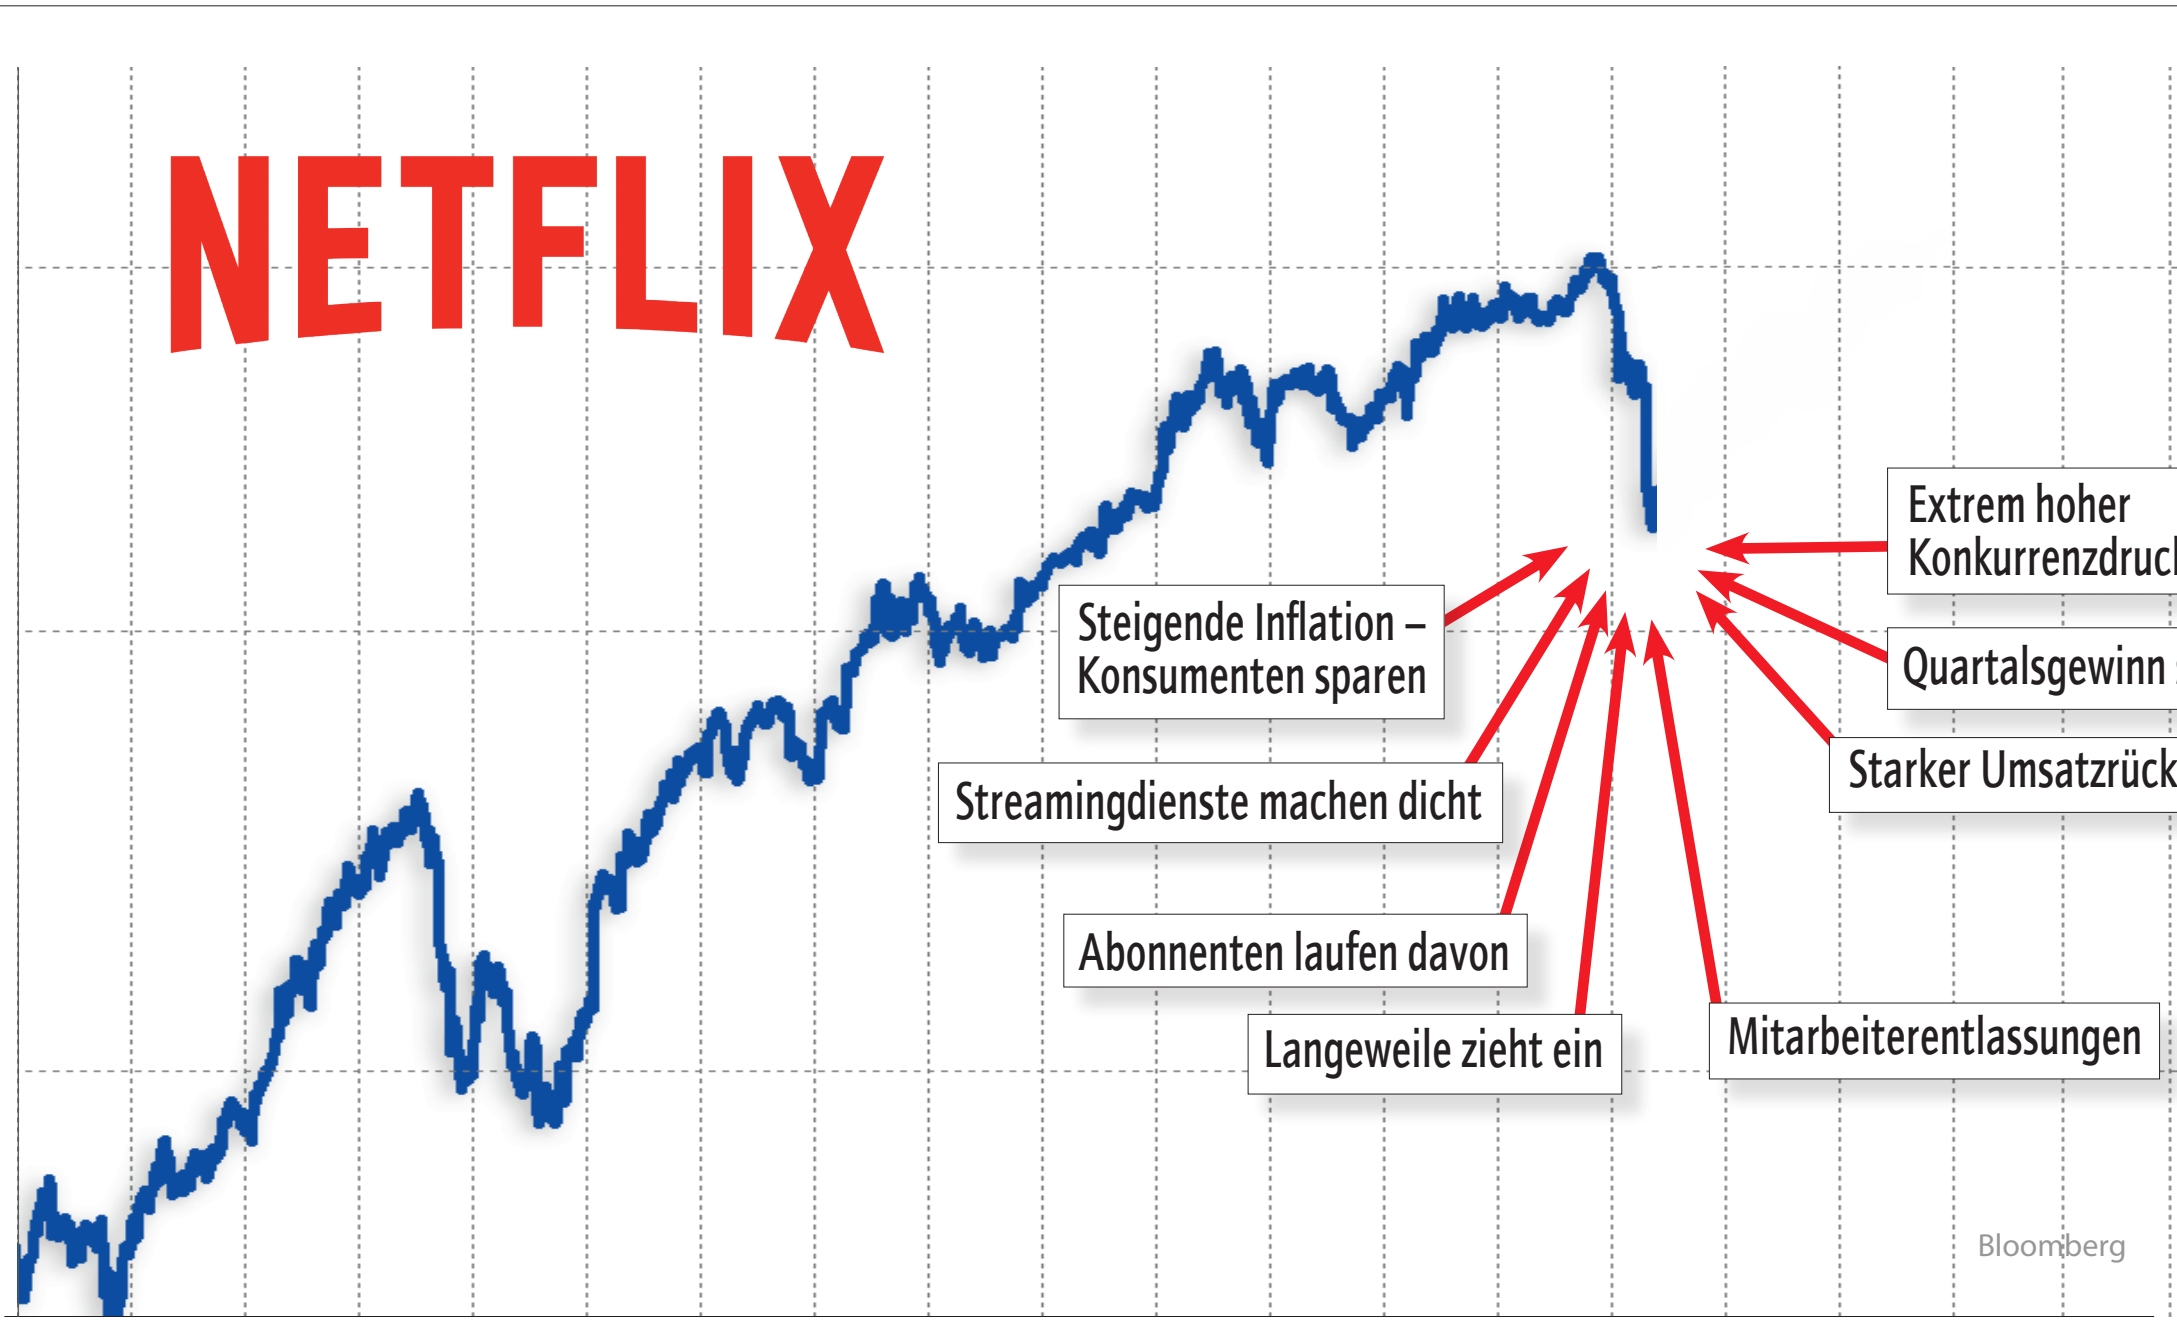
NETFLIX

Extrem hoher Konkurrenzdruc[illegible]

Steigende Inflation – Konsumenten sparen

Quartalsgewinn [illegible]

Starker Umsatzrück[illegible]

Streamingdienste machen dicht

Abonnenten laufen davon

Langeweile zieht ein

Mitarbeiterentlassungen

Bloomberg